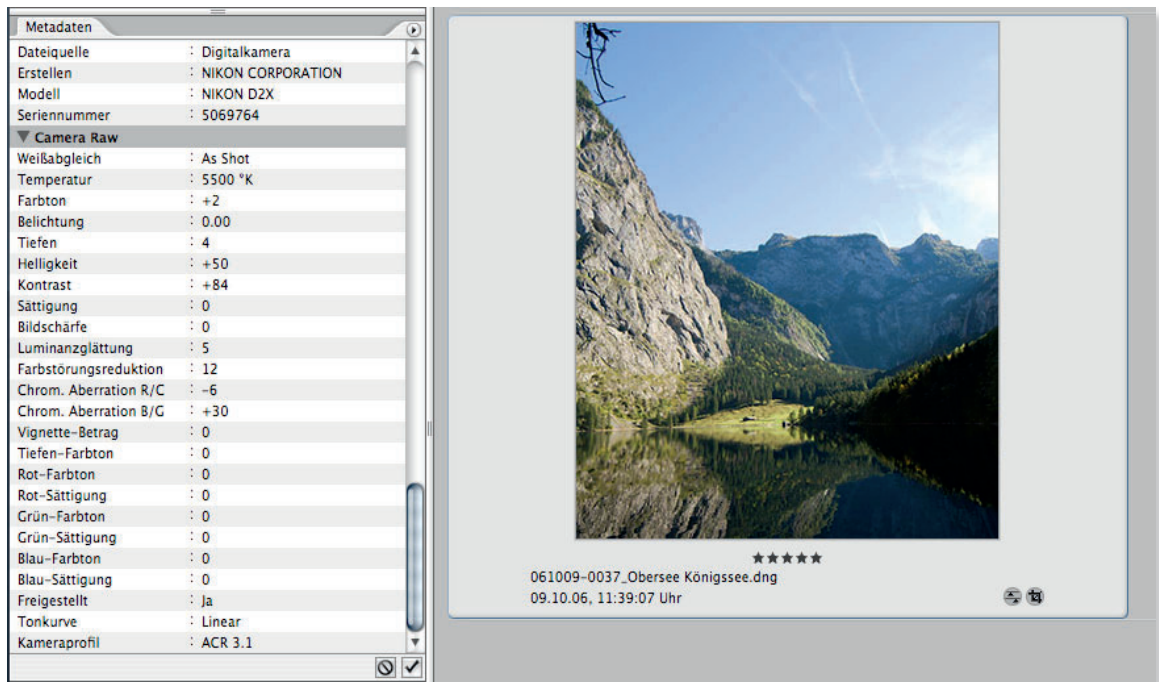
Metadaten

| | |
|---|---|
| Dateiquelle | Digitalkamera |
| Erstellen | NIKON CORPORATION |
| Modell | NIKON D2X |
| Seriennummer | 5069764 |

▼ Camera Raw

| | |
|---|---|
| Weißabgleich | As Shot |
| Temperatur | 5500 °K |
| Farbton | +2 |
| Belichtung | 0.00 |
| Tiefen | 4 |
| Helligkeit | +50 |
| Kontrast | +84 |
| Sättigung | 0 |
| Bildschärfe | 0 |
| Luminanzglättung | 5 |
| Farbstörungsreduktion | 12 |
| Chrom. Aberration R/C | -6 |
| Chrom. Aberration B/G | +30 |
| Vignette-Betrag | 0 |
| Tiefen-Farbton | 0 |
| Rot-Farbton | 0 |
| Rot-Sättigung | 0 |
| Grün-Farbton | 0 |
| Grün-Sättigung | 0 |
| Blau-Farbton | 0 |
| Blau-Sättigung | 0 |
| Freigestellt | Ja |
| Tonkurve | Linear |
| Kameraprofil | ACR 3.1 |

★★★★★
061009-0037_Obersee Königssee.dng
09.10.06, 11:39:07 Uhr